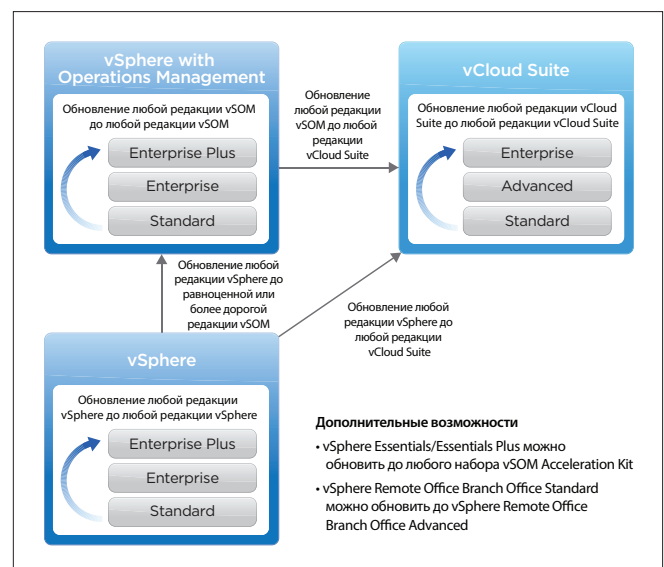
vSphere with Operations Management

Обновление любой редакции vSOM до любой редакции vSOM

Enterprise Plus

Enterprise

Standard

Обновление любой редакции vSOM до любой редакции vCloud Suite

vCloud Suite

Обновление любой редакции vCloud Suite до любой редакции vCloud Suite

Enterprise

Advanced

Standard

Обновление любой редакции vSphere до равноценной или более дорогой редакции vSOM

Обновление любой редакции vSphere до любой редакции vCloud Suite

vSphere

Обновление любой редакции vSphere до любой редакции vSphere

Enterprise Plus

Enterprise

Standard

Дополнительные возможности

• vSphere Essentials/Essentials Plus можно обновить до любого набора vSOM Acceleration Kit

• vSphere Remote Office Branch Office Standard можно обновить до vSphere Remote Office Branch Office Advanced